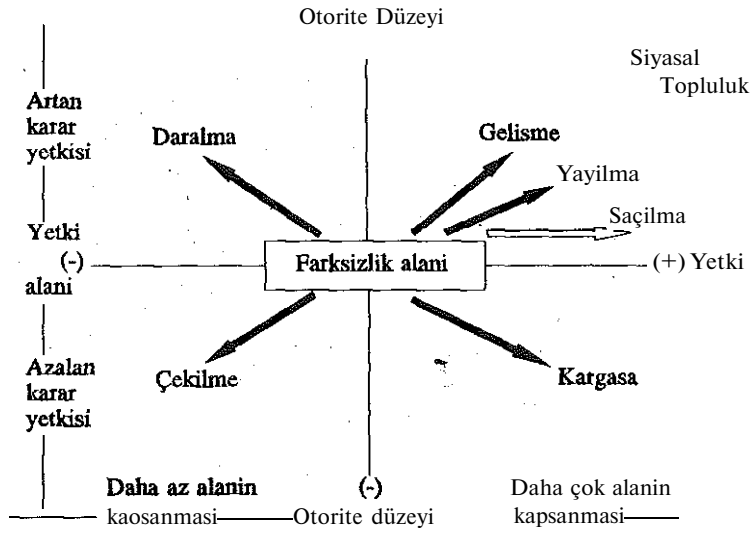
Otorite Düzeyi

Siyasal Topluluk

Artan karar yetkisi

Daralma

Gelisme

Yayilma

Saçilma

Yetki (-) alani

Farksizlik alani

(+) Yetki

Azalan karar yetkisi

Çekilme

Kargasa

Daha az alanin kaosanması

(-) Otorite düzeyi

Daha çok alanin kapsanması